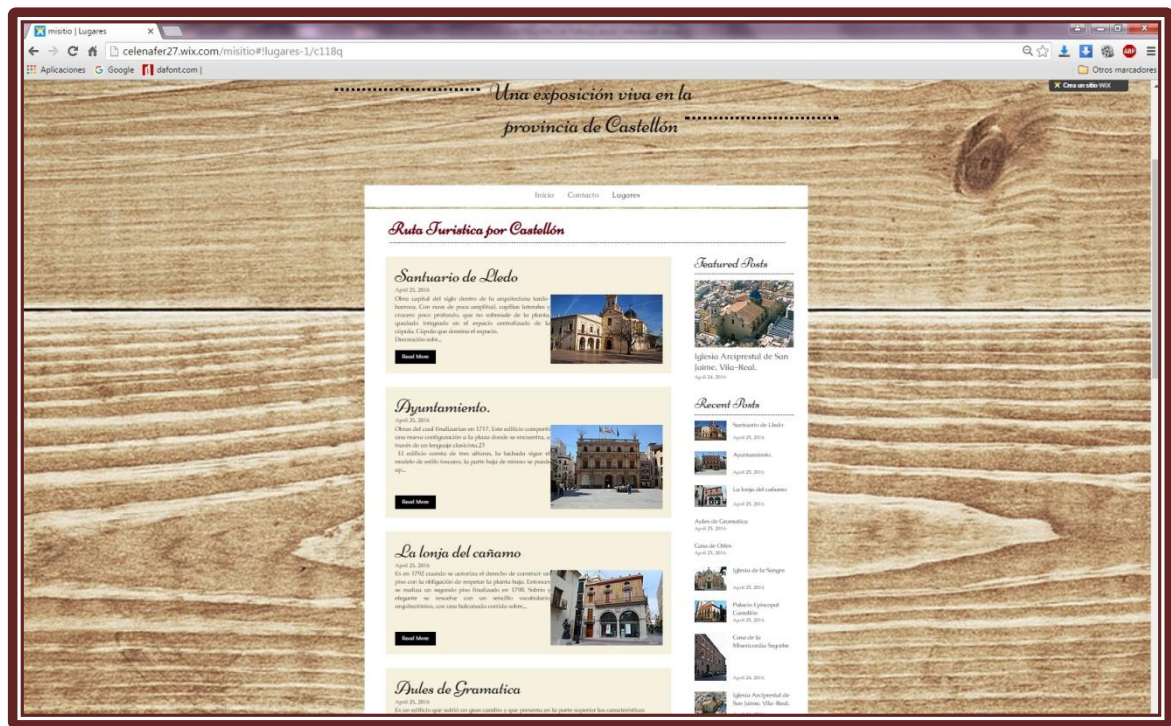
misitio | Lugares ×

celenafer27.wix.com/misitio#!lugares-1/c118q

Aplicaciones Google dafont.com | Otros marcadores

Crea un sitio WIX

Una exposición viva en la provincia de Castellón

Inicio Contacto Lugares

Ruta Turistica por Castellón

Santuario de Lledo

April 25, 2016

Obra capital del siglo dentro de la arquitectura tardo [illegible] barroca. Con nave de poca amplitud, capillas laterales y crucero poco profundo, que no sobresale de la planta, quedando integrado en el espacio centralizado de la cúpula. Cúpula que domina el espacio. Decoración sobr...

Read More

Ayuntamiento.

April 25, 2016

Obras del cual finalizarían en 1717. Este edificio comporta una nueva configuración a la plaza donde se encuentra, a través de un lenguaje clasicista.23 El edificio consta de tres alturas, la fachada sigue el modelo de estilo toscano, la parte baja de mismo se puede ap...

Read More

La lonja del cañamo

April 25, 2016

Es en 1792 cuando se autoriza el derecho de construir un piso con la obligación de respetar la planta baja. Entonces se realiza un segundo piso finalizado en 1798. Sobrio y elegante se resuelve con un sencillo vocabulario arquitectónico, con una balconada corrida sobre...

Read More

Aules de Gramatica

April 25, 2016

Es un edificio que sufrió un gran cambio y que presenta en la parte superior las características

Featured Posts

Iglesia Arciprestal de San Jaime, Vila-Real.

April 24, 2016

Recent Posts

Santuario de Lledo
April 25, 2016

Ayuntamiento.
April 25, 2016

La lonja del cañamo
April 25, 2016

Aules de Gramatica
April 25, 2016

Casa de Oficis
April 25, 2016

Iglesia de la Sangre
April 25, 2016

Palacio Episcopal Castellón
April 25, 2016

Casa de la Misericordia Segorbe

April 24, 2016

Iglesia Arciprestal de San Jaime, Vila-Real.